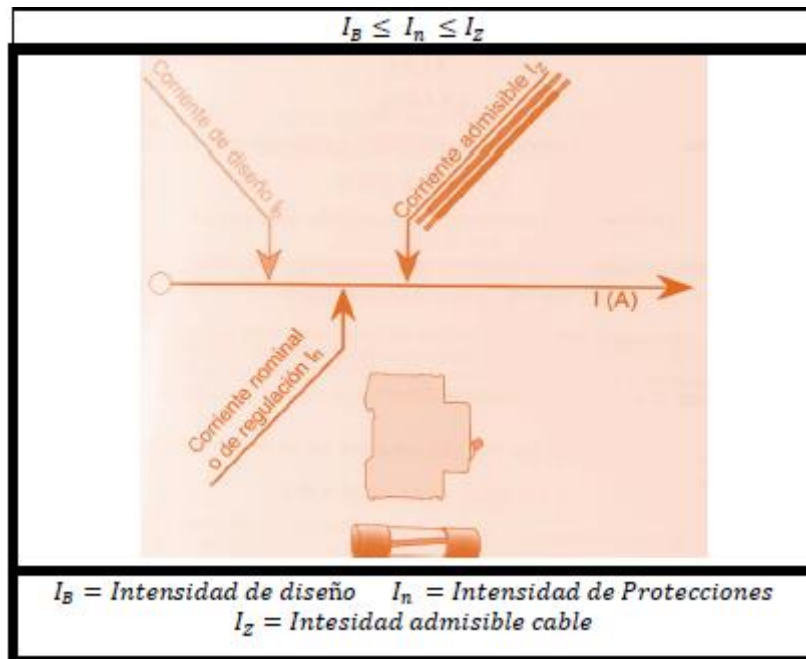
$I_B \leq I_n \leq I_Z$

Corriente de diseño $I_B$

Corriente admisible $I_Z$

I (A)

Corriente nominal o de regulación $I_n$

$I_B = Intensidad\ de\ diseño$ $I_n = Intensidad\ de\ Protecciones$
$I_Z = Intesidad\ admisible\ cable$